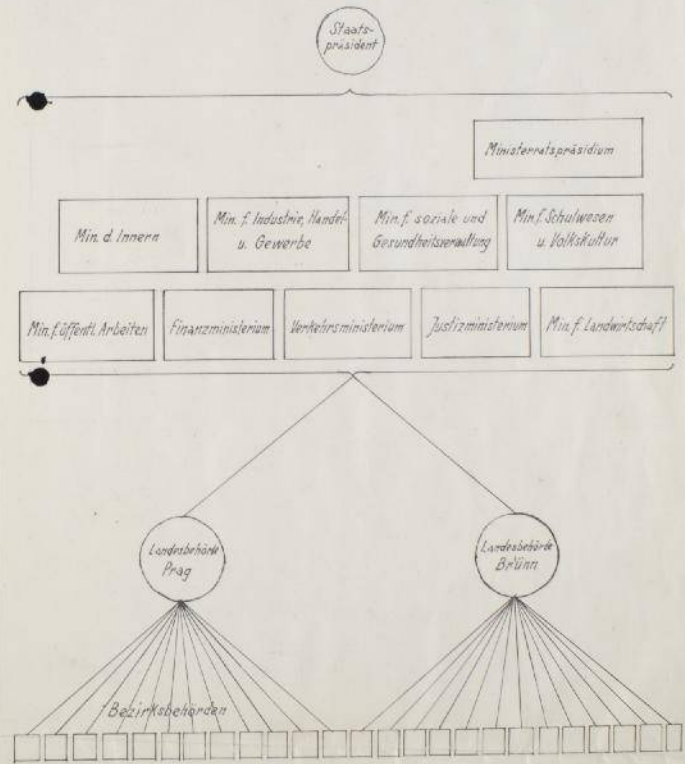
Staats-
präsident

Ministerratspräsidium

Min. d. Innern

Min. f. Industrie, Handel u. Gewerbe

Min. f. soziale und Gesundheitsverwaltung

Min. f. Schulwesen u. Volkskultur

Min. f. öffentl. Arbeiten

Finanzministerium

Verkehrsministerium

Justizministerium

Min. f. Landwirtschaft

Landesbehörde
Prag

Landesbehörde
Brünn

Bezirksbehörden